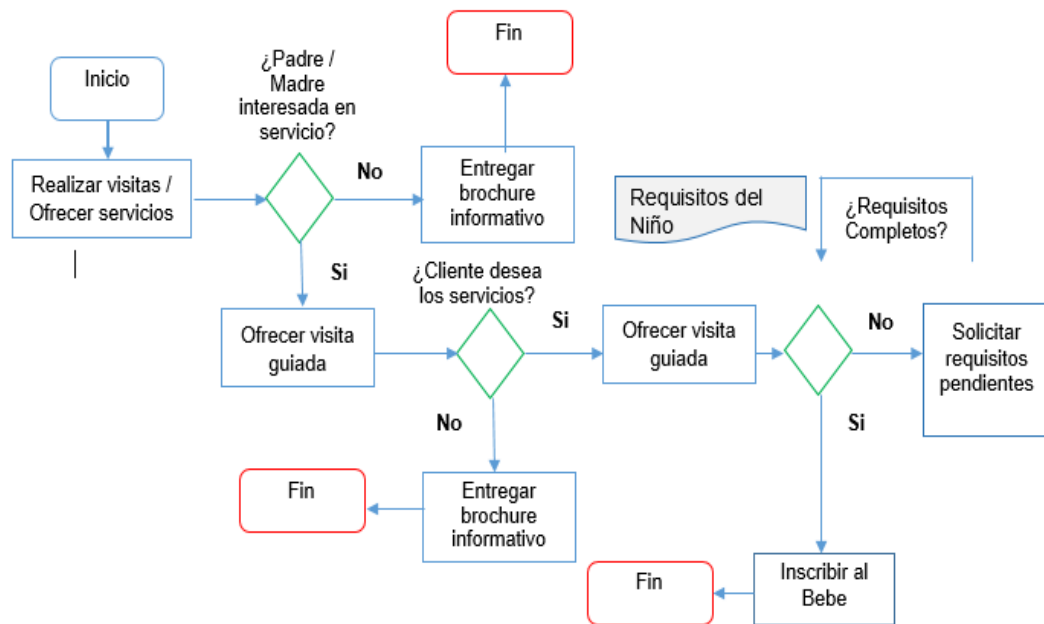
Inicio

Realizar visitas / Ofrecer servicios

¿Padre / Madre interesada en servicio?

No

Entregar brochure informativo

Fin

Si

Ofrecer visita guiada

¿Cliente desea los servicios?

Si

No

Entregar brochure informativo

Fin

Requisitos del Niño

Ofrecer visita guiada

¿Requisitos Completos?

No

Solicitar requisitos pendientes

Si

Inscribir al Bebe

Fin